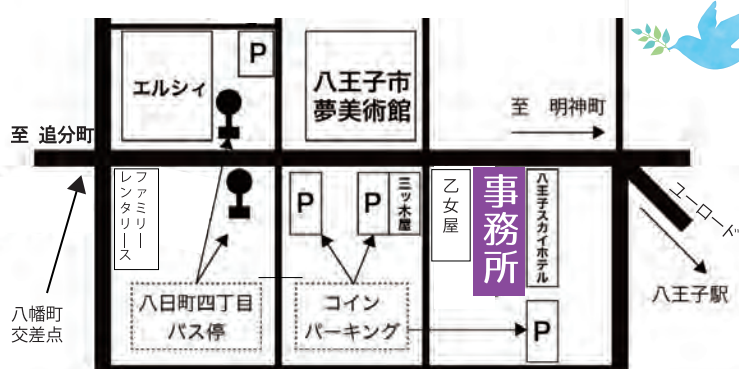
P

エルシィ

八王子市
夢美術館

至　明神町

至　追分町

ファミリーレンタリース

P

P

三ツ木屋

乙女屋

事務所

八王子スカイホテル

ユーロード

八幡町
交差点

八日町四丁目
バス停

コイン
パーキング

P

八王子駅